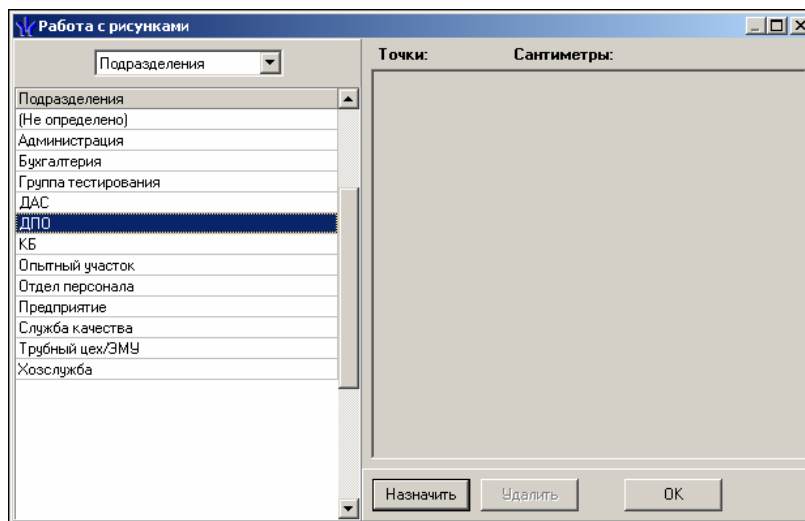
Работа с рисунками

Подразделения

Точки: Сантиметры:

Подразделения
(Не определено)
Администрация
Бухгалтерия
Группа тестирования
ДАС
ДПО
КБ
Опытный участок
Отдел персонала
Предприятие
Служба качества
Трубный цех/ЭМУ
Хозслужба

Назначить Удалить OK